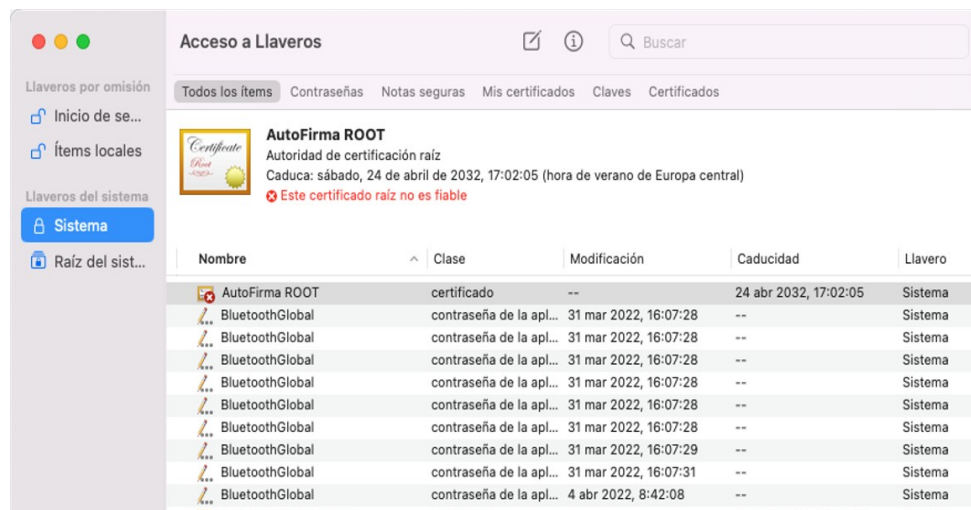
Llaveros por omisión
Inicio de se...
Ítems locales
Llaveros del sistema
Sistema
Raíz del sist...

Acceso a Llaveros

Buscar

Todos los ítems Contraseñas Notas seguras Mis certificados Claves Certificados

Certificate Root

AutoFirma ROOT
Autoridad de certificación raíz
Caduca: sábado, 24 de abril de 2032, 17:02:05 (hora de verano de Europa central)
Este certificado raíz no es fiable

| Nombre | Clase | Modificación | Caducidad | Llavero |
|---|---|---|---|---|
| AutoFirma ROOT | certificado | -- | 24 abr 2032, 17:02:05 | Sistema |
| BluetoothGlobal | contraseña de la apl... | 31 mar 2022, 16:07:28 | -- | Sistema |
| BluetoothGlobal | contraseña de la apl... | 31 mar 2022, 16:07:28 | -- | Sistema |
| BluetoothGlobal | contraseña de la apl... | 31 mar 2022, 16:07:28 | -- | Sistema |
| BluetoothGlobal | contraseña de la apl... | 31 mar 2022, 16:07:28 | -- | Sistema |
| BluetoothGlobal | contraseña de la apl... | 31 mar 2022, 16:07:28 | -- | Sistema |
| BluetoothGlobal | contraseña de la apl... | 31 mar 2022, 16:07:28 | -- | Sistema |
| BluetoothGlobal | contraseña de la apl... | 31 mar 2022, 16:07:29 | -- | Sistema |
| BluetoothGlobal | contraseña de la apl... | 31 mar 2022, 16:07:31 | -- | Sistema |
| BluetoothGlobal | contraseña de la apl... | 4 abr 2022, 8:42:08 | -- | Sistema |